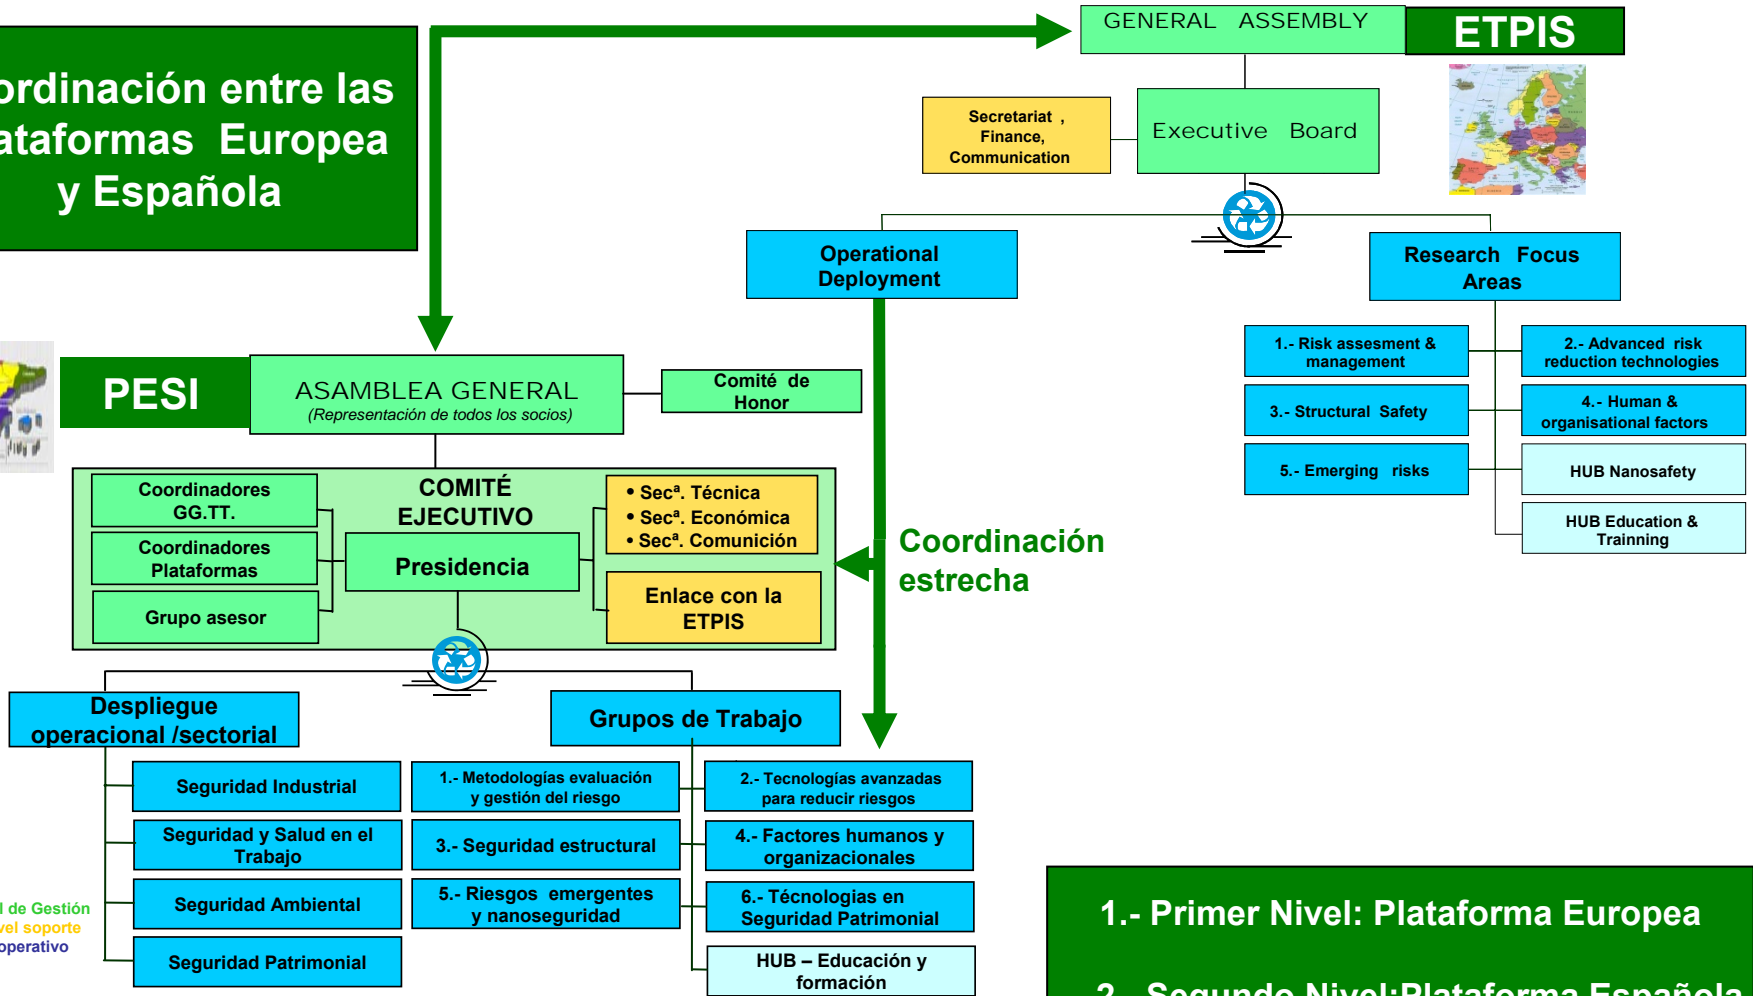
ordinación entre las ataformas Europea y Española

GENERAL ASSEMBLY

ETPIS

Secretariat , Finance, Communication

Executive Board

Operational Deployment

Research Focus Areas

1.- Risk assesment & management

2.- Advanced risk reduction technologies

3.- Structural Safety

4.- Human & organisational factors

5.- Emerging risks

HUB Nanosafety

HUB Education & Trainning

PESI

ASAMBLEA GENERAL
(Representación de todos los socios)

Comité de Honor

Coordinadores GG.TT.

Coordinadores Plataformas

Grupo asesor

COMITÉ EJECUTIVO

Presidencia

• Secª. Técnica
• Secª. Económica
• Secª. Comunición

Enlace con la ETPIS

Coordinación estrecha

Despliegue operacional /sectorial

Grupos de Trabajo

Seguridad Industrial

Seguridad y Salud en el Trabajo

Seguridad Ambiental

Seguridad Patrimonial

1.- Metodologías evaluación y gestión del riesgo

2.- Tecnologías avanzadas para reducir riesgos

3.- Seguridad estructural

4.- Factores humanos y organizacionales

5.- Riesgos emergentes y nanoseguridad

6.- Técnologías en Seguridad Patrimonial

HUB – Educación y formación

l de Gestión
vel soporte
operativo

1.- Primer Nivel: Plataforma Europea

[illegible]